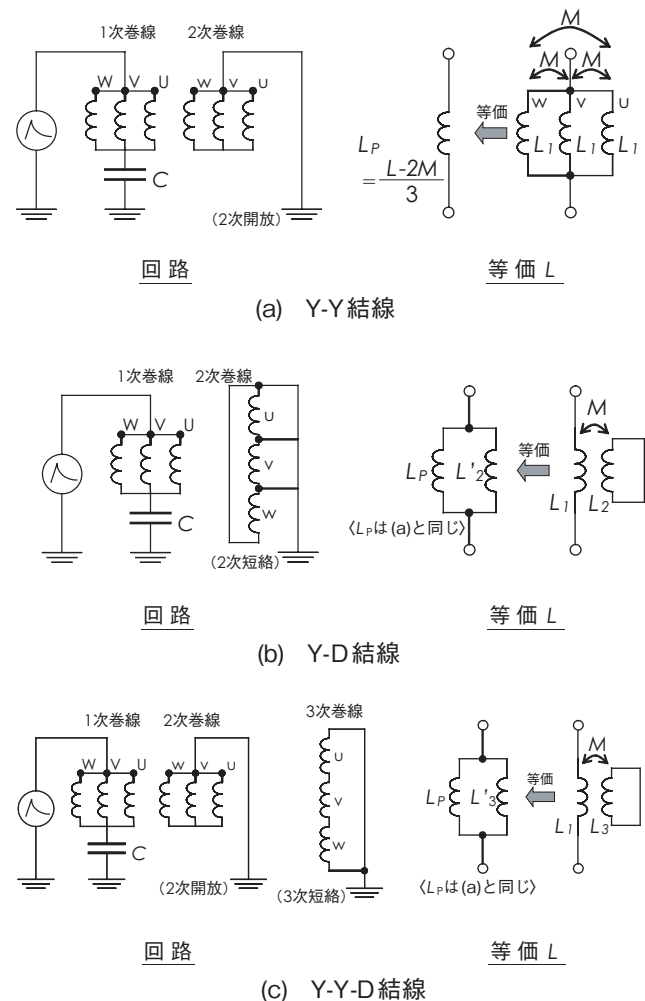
1次巻線 2次巻線

W V U W V U

C

(2次開放)

M

M M

等価

W V U

$L_P = \frac{L\text{-}2M}{3}$

$L_1$ $L_1$ $L_1$

回 路

等 価 $L$

(a) Y-Y結線

1次巻線 2次巻線

W V U

U

V

W

C

(2次短絡)

$L_P$ $L'_2$

〈$L_P$は(a)と同じ〉

等価

M

$L_1$ $L_2$

回 路

等 価 $L$

(b) Y-D結線

1次巻線 2次巻線

W V U W V U

C

(2次開放)

3次巻線

U

V

W

(3次短絡)

$L_P$ $L'_3$

〈$L_P$は(a)と同じ〉

等価

M

$L_1$ $L_3$

回 路

等 価 $L$

(c) Y-Y-D結線